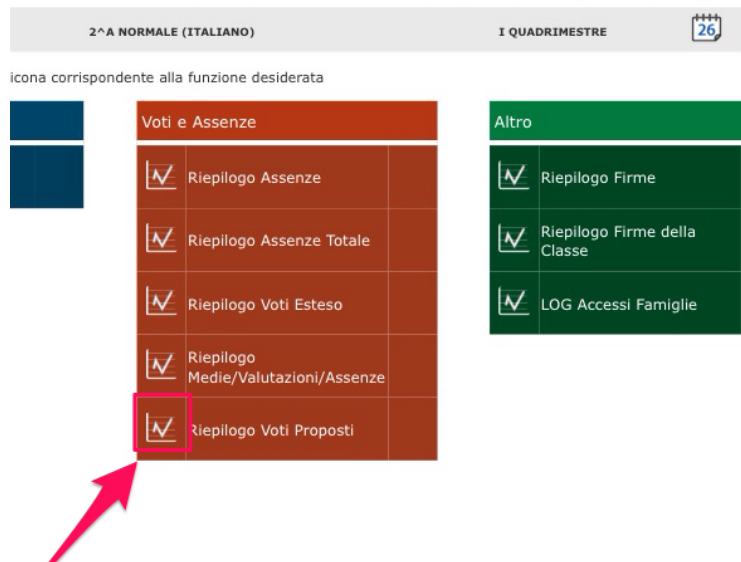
2^A NORMALE (ITALIANO)

I QUADRIMESTRE

26

icona corrispondente alla funzione desiderata

Voti e Assenze

Riepilogo Assenze

Riepilogo Assenze Totale

Riepilogo Voti Esteso

Riepilogo Medie/Valutazioni/Assenze

Riepilogo Voti Proposti

Altro

Riepilogo Firme

Riepilogo Firme della Classe

LOG Accessi Famiglie